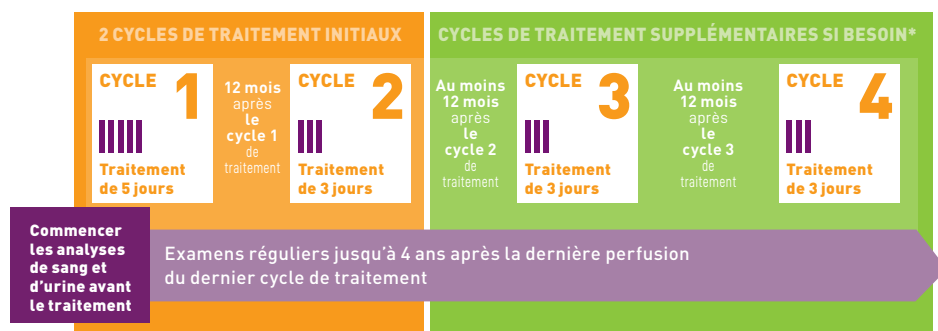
2 CYCLES DE TRAITEMENT INITIAUX

CYCLE 1

IIIII

Traitement de 5 jours

12 mois après le cycle 1 de traitement

CYCLE 2

III

Traitement de 3 jours

CYCLES DE TRAITEMENT SUPPLÉMENTAIRES SI BESOIN*

Au moins 12 mois après le cycle 2 de traitement

CYCLE 3

III

Traitement de 3 jours

Au moins 12 mois après le cycle 3 de traitement

CYCLE 4

III

Traitement de 3 jours

Commencer les analyses de sang et d'urine avant le traitement

Examens réguliers jusqu'à 4 ans après la dernière perfusion du dernier cycle de traitement